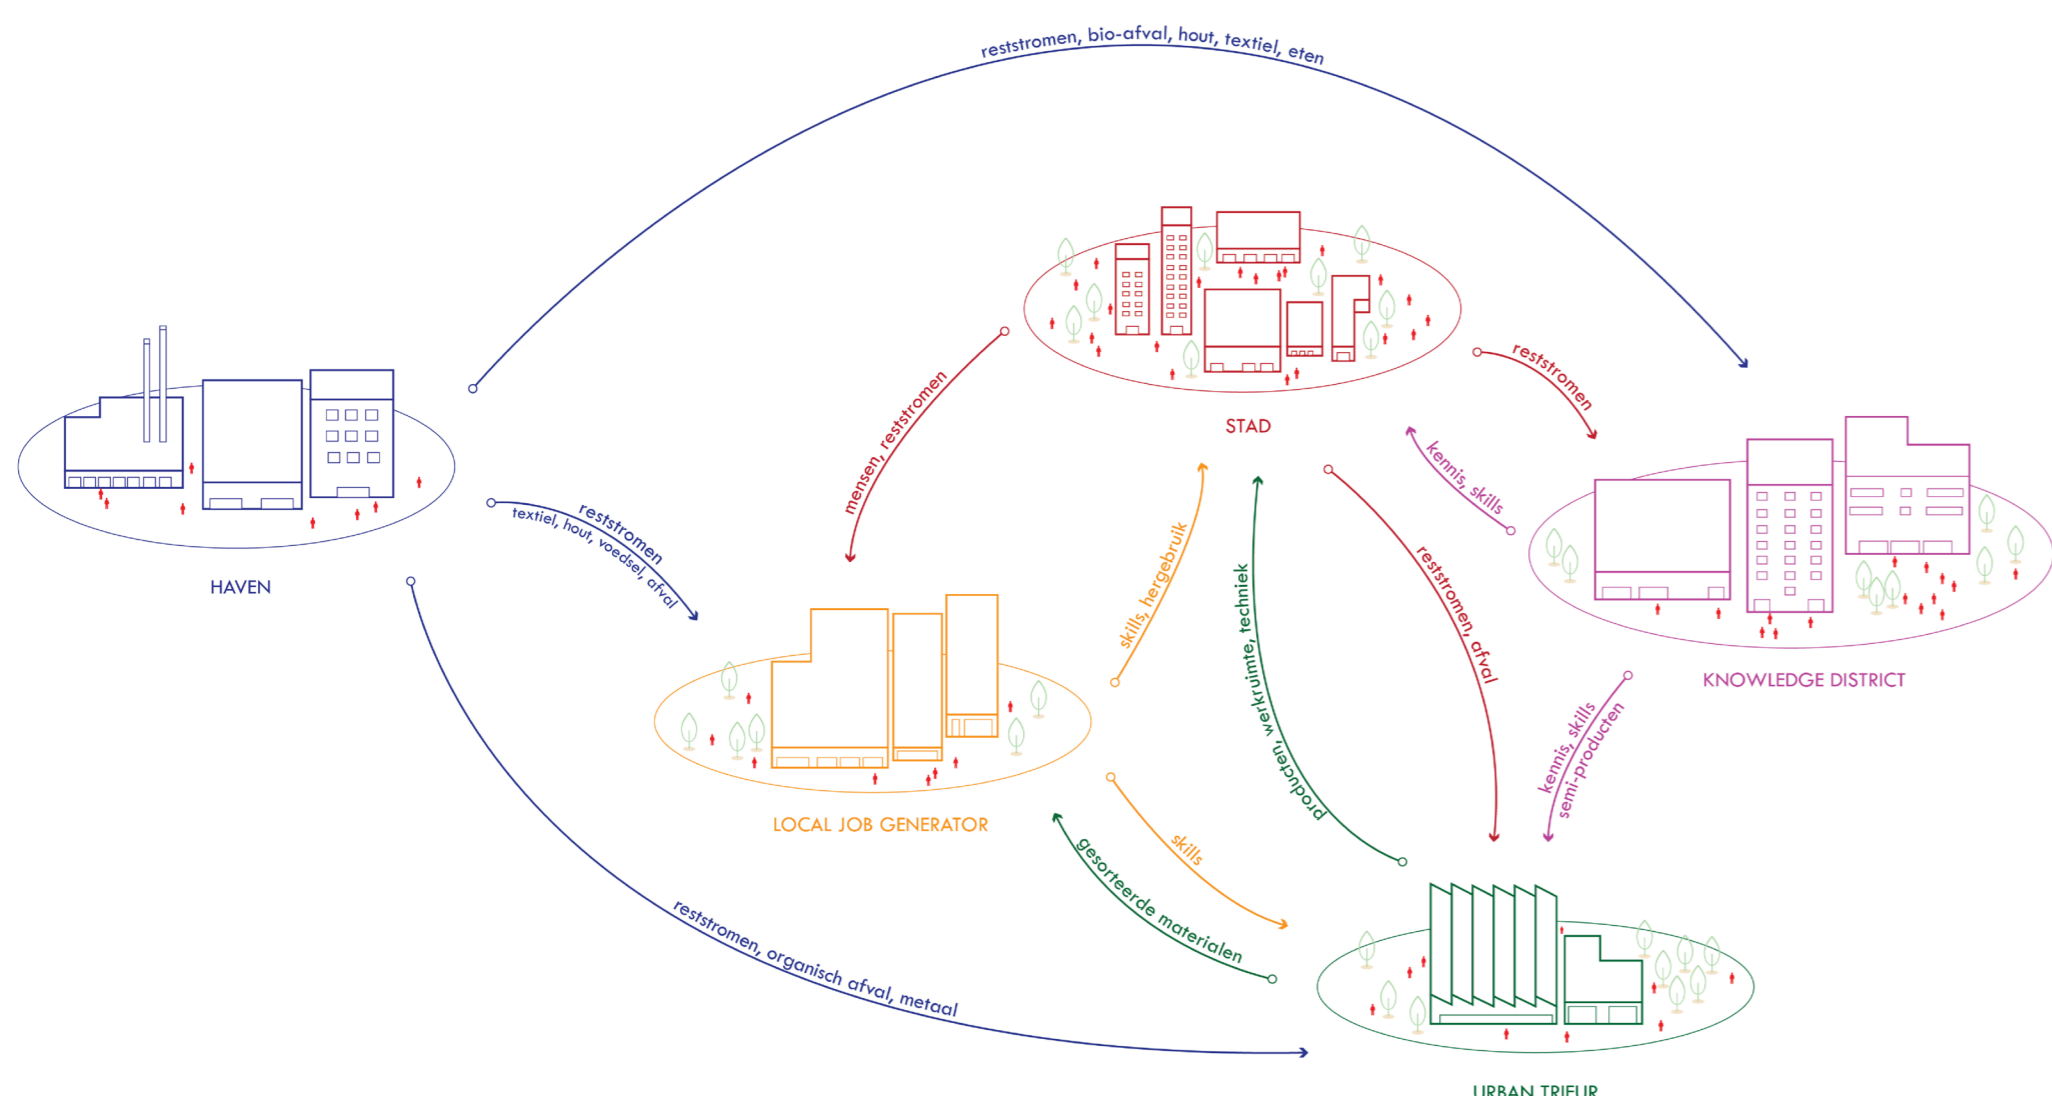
reststromen, bio-afval, hout, textiel, eten

STAD

HAVEN

mensen, reststromen

reststromen

kennis, skills

reststromen
textiel, hout, voedsel, afval

skills, hergebruik

producten, werkruimte, techniek

reststromen, afval

KNOWLEDGE DISTRICT

kennis, skills
semi-producten

LOCAL JOB GENERATOR

skills

gesorteerde materialen

reststromen, organisch afval, metaal

URBAN TRIEUR